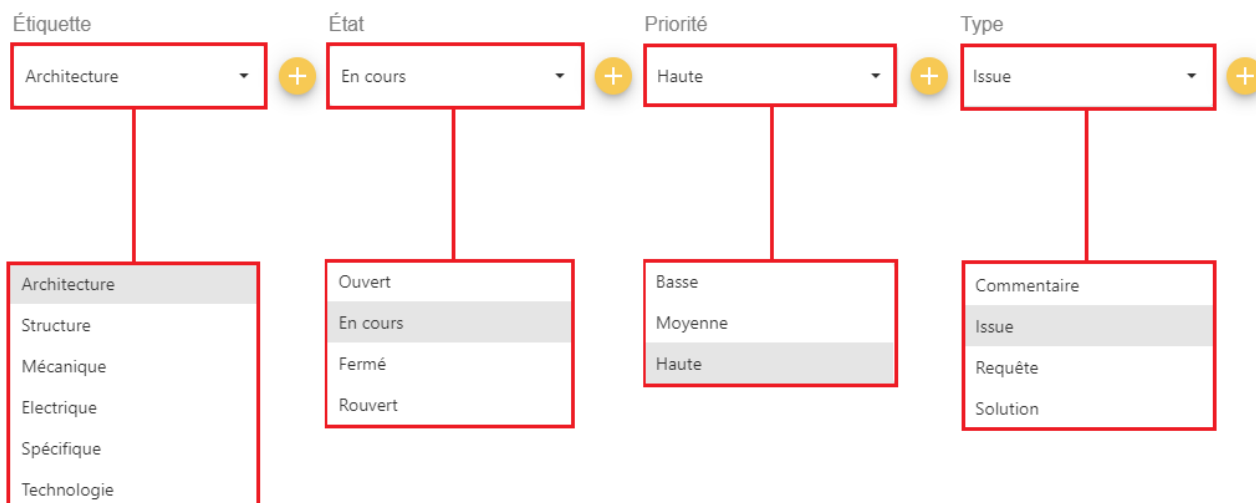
Étiquette
Architecture

Architecture
Structure
Mécanique
Electrique
Spécifique
Technologie

État
En cours

Ouvert
En cours
Fermé
Rouvert

Priorité
Haute

Basse
Moyenne
Haute

Type
Issue

Commentaire
Issue
Requête
Solution